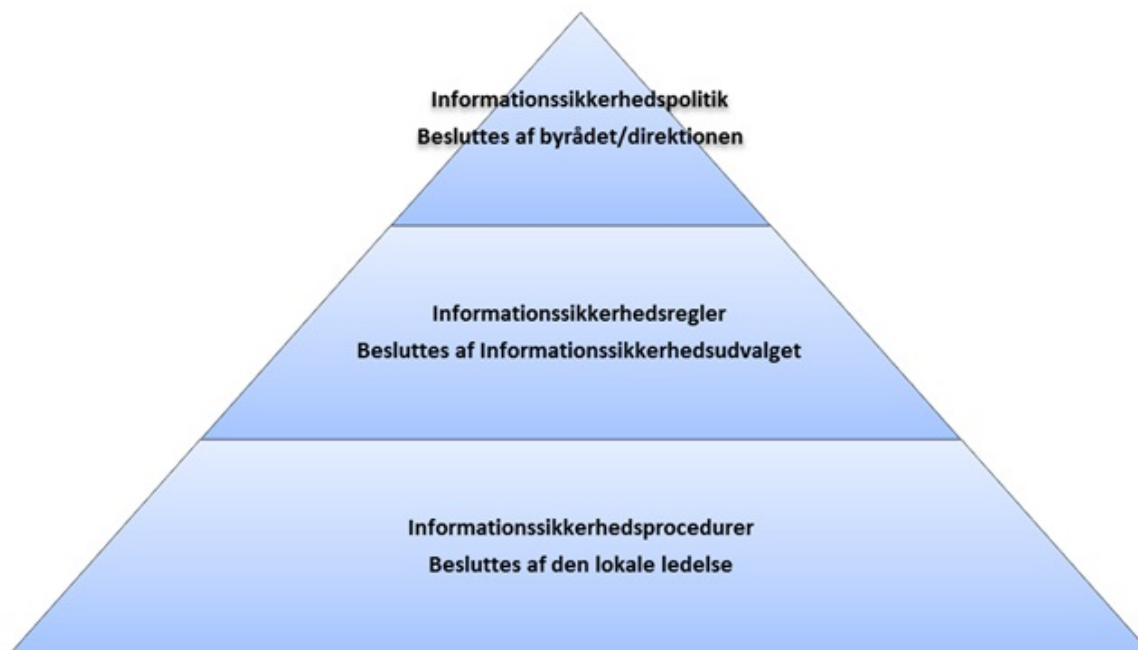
Informationssikkerhedspolitik
Besluttes af byrådet/direktionen

Informationssikkerhedsregler
Besluttes af Informationssikkerhedsudvalget

Informationssikkerhedsprocedurer
Besluttes af den lokale ledelse